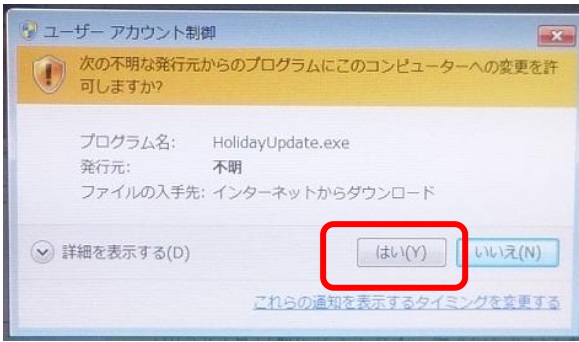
ユーザー アカウント制御

次の不明な発行元からのプログラムにこのコンピューターへの変更を許可しますか?

プログラム名: HolidayUpdate.exe
発行元: 不明
ファイルの入手先: インターネットからダウンロード

詳細を表示する(D)

はい(Y)

いいえ(N)

これらの通知を表示するタイミングを変更する